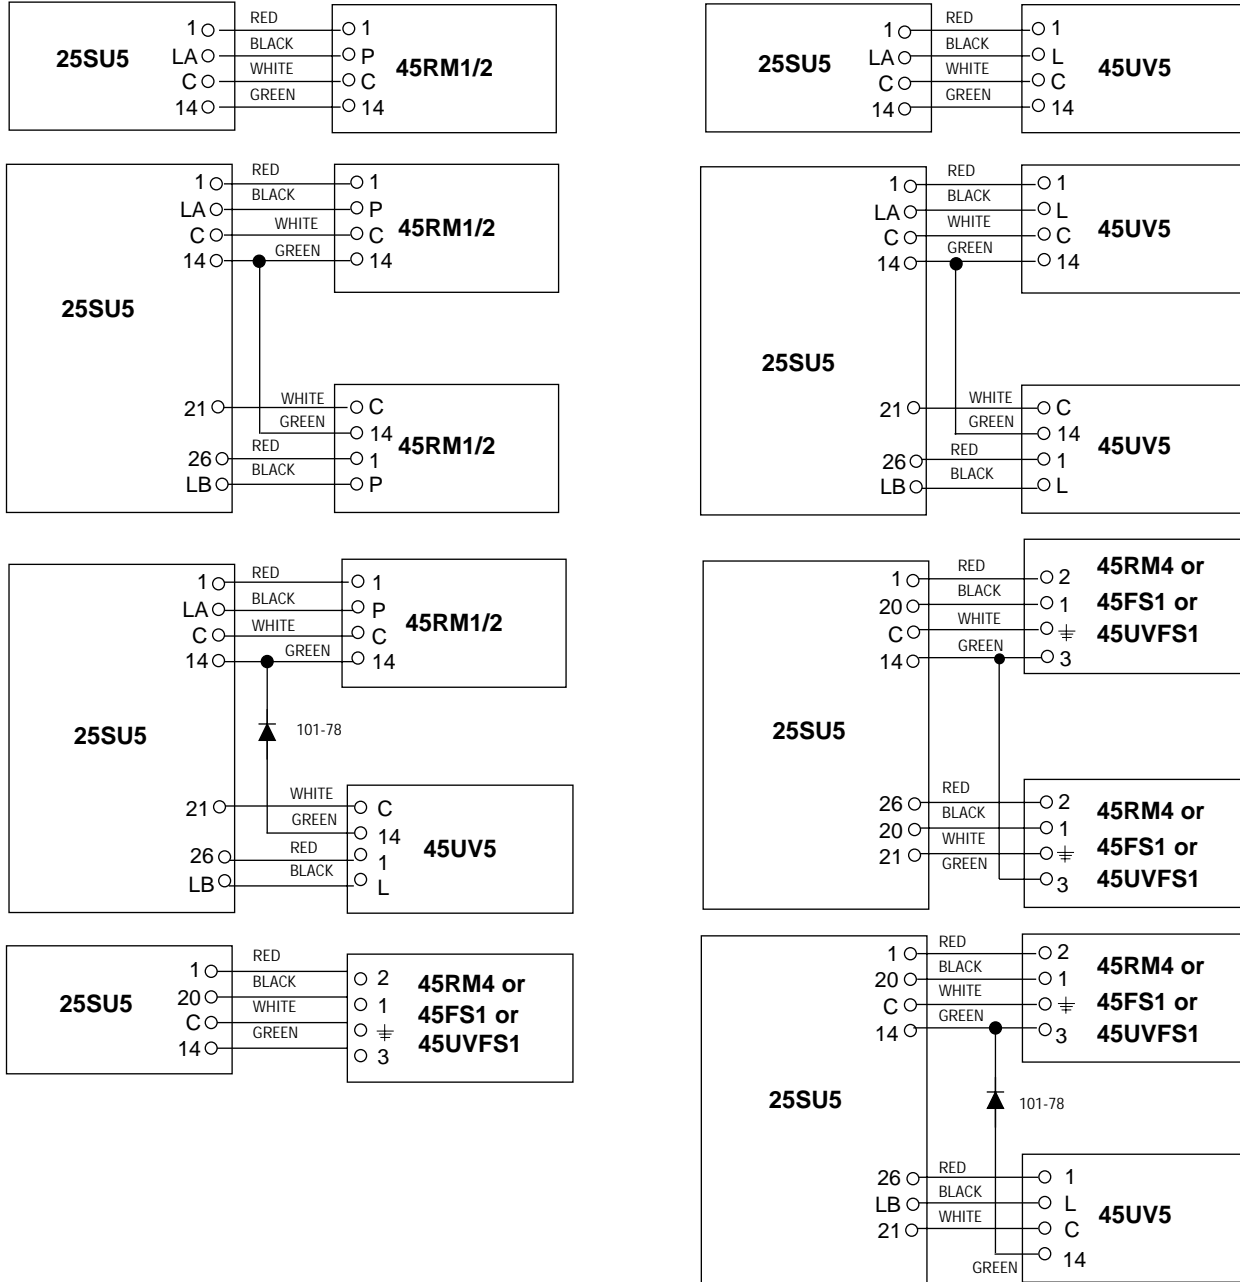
25SU5
1
LA
C
14
RED
BLACK
WHITE
GREEN
1
P
C
14
45RM1/2

25SU5
1
LA
C
14
RED
BLACK
WHITE
GREEN
1
L
C
14
45UV5

25SU5
1
LA
C
14
RED
BLACK
WHITE
GREEN
1
P
C
14
45RM1/2
21
26
LB
WHITE
GREEN
RED
BLACK
C
14
1
P
45RM1/2

25SU5
1
LA
C
14
RED
BLACK
WHITE
GREEN
1
L
C
14
45UV5
21
26
LB
WHITE
GREEN
RED
BLACK
C
14
1
L
45UV5

25SU5
1
LA
C
14
RED
BLACK
WHITE
GREEN
1
P
C
14
45RM1/2
101-78
21
26
LB
WHITE
GREEN
RED
BLACK
C
14
1
L
45UV5

25SU5
1
20
C
14
RED
BLACK
WHITE
GREEN
2
1
$\pm$
3
45RM4 or
45FS1 or
45UVFS1
26
20
21
RED
BLACK
WHITE
GREEN
2
1
$\pm$
3
45RM4 or
45FS1 or
45UVFS1

25SU5
1
20
C
14
RED
BLACK
WHITE
GREEN
2
1
$\pm$
3
45RM4 or
45FS1 or
45UVFS1

25SU5
1
20
C
14
RED
BLACK
WHITE
GREEN
2
1
$\pm$
3
45RM4 or
45FS1 or
45UVFS1
101-78
26
LB
21
RED
BLACK
WHITE
GREEN
1
L
C
14
45UV5